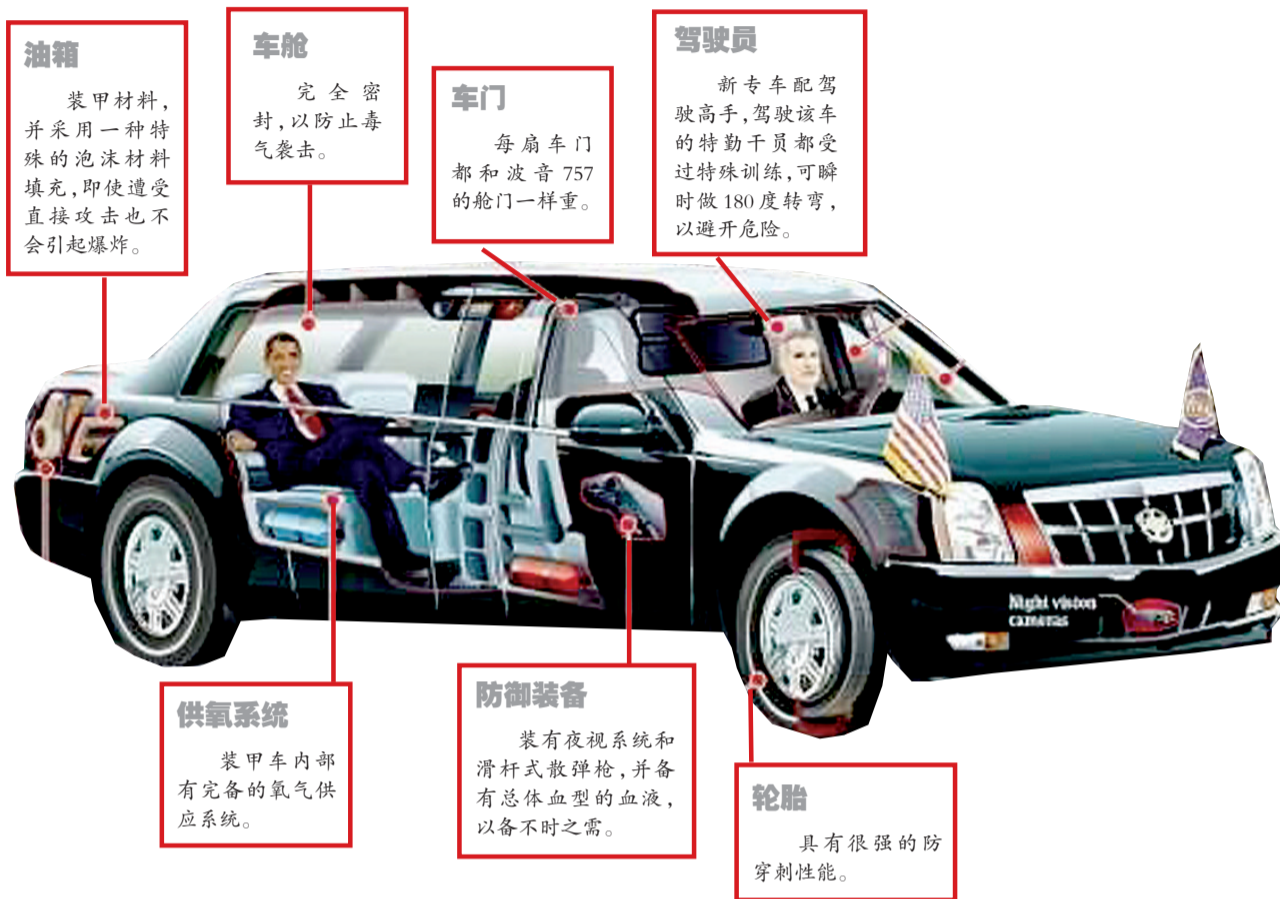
油箱

装甲材料，并采用一种特殊的泡沫材料填充，即使遭受直接攻击也不会引起爆炸。

车舱

完全密封，以防止毒气袭击。

车门

每扇车门都和波音757的舱门一样重。

驾驶员

新专车配驾驶高手，驾驶该车的特勤干员都受过特殊训练，可瞬时做180度转弯，以避开危险。

Night vision cameras

供氧系统

装甲车内部有完备的氧气供应系统。

防御装备

装有夜视系统和滑杆式散弹枪，并备有总体血型的血液，以备不时之需。

轮胎

具有很强的防穿刺性能。